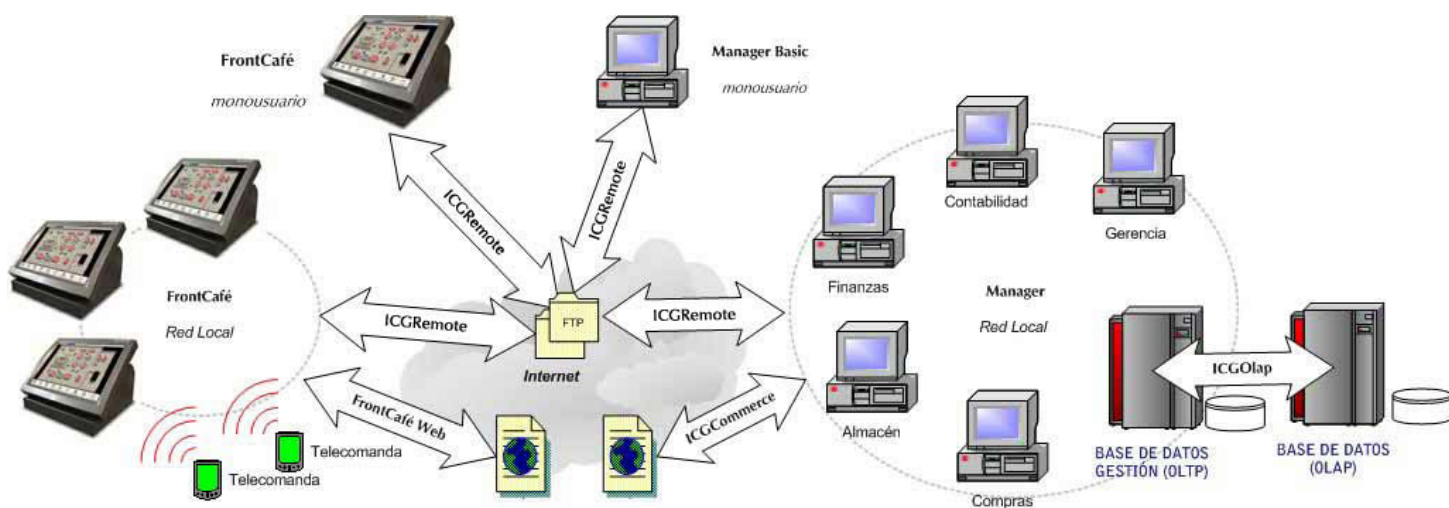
FrontCafé
monousuario

Manager Basic
monousuario

ICGRemote

ICGRemote

Contabilidad

Gerencia

Finanzas

FrontCafé
Red Local

ICGRemote

FTP

ICGRemote

Manager
Red Local

Internet

ICGOlap

FrontCafé Web

ICGCommerce

Almacén

Telecomanda

Telecomanda

BASE DE DATOS
GESTIÓN (OLTP)

BASE DE DATOS
(OLAP)

Compras